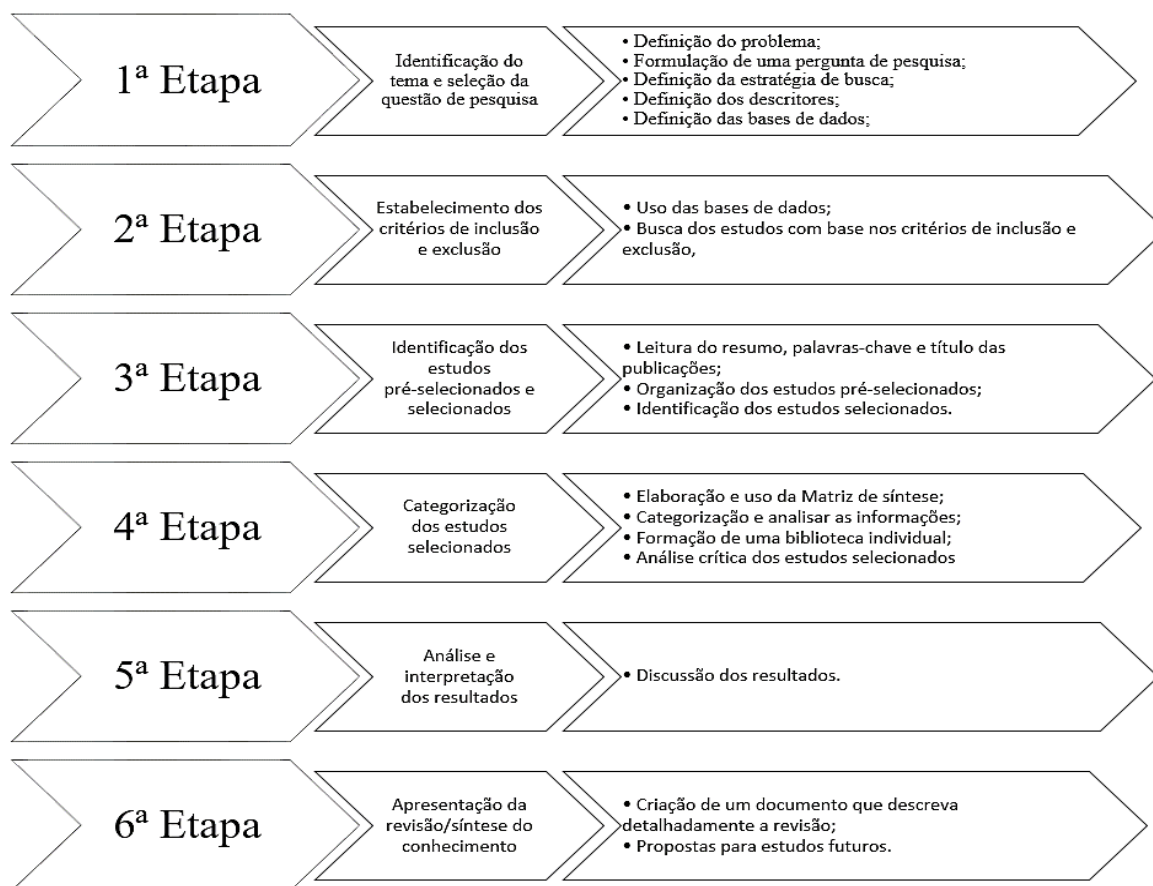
1ª Etapa

Identificação do tema e seleção da questão de pesquisa

• Definição do problema;
• Formulação de uma pergunta de pesquisa;
• Definição da estratégia de busca;
• Definição dos descritores;
• Definição das bases de dados;

2ª Etapa

Estabelecimento dos critérios de inclusão e exclusão

• Uso das bases de dados;
• Busca dos estudos com base nos critérios de inclusão e exclusão,

3ª Etapa

Identificação dos estudos pré-selecionados e selecionados

• Leitura do resumo, palavras-chave e título das publicações;
• Organização dos estudos pré-selecionados;
• Identificação dos estudos selecionados.

4ª Etapa

Categorização dos estudos selecionados

• Elaboração e uso da Matriz de síntese;
• Categorização e analisar as informações;
• Formação de uma biblioteca individual;
• Análise crítica dos estudos selecionados

5ª Etapa

Análise e interpretação dos resultados

• Discussão dos resultados.

6ª Etapa

Apresentação da revisão/síntese do conhecimento

• Criação de um documento que descreva detalhadamente a revisão;
• Propostas para estudos futuros.